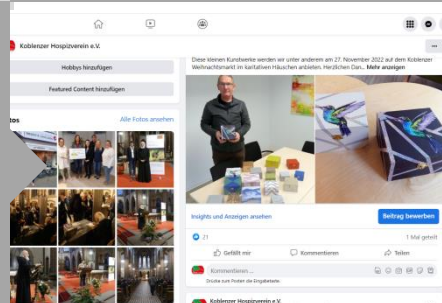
Koblenzer Hospizverein e.V.

Hobbys hinzufügen

Featured Content hinzufügen

tos

Alle Fotos ansehen

Diese kleinen Kunstwerke werden wir unter anderem am 27. November 2022 auf dem Koblenzer Weihnachtsmarkt im karitativen Häuschen anbieten. Herzlichen Dan... Mehr anzeigen

Insights und Anzeigen ansehen

Beitrag bewerben

21

1 Mal geteilt

Gefällt mir

Kommentieren

Teilen

Kommentieren ...

Drücke zum Posten die Eingabetaste.

Koblenzer Hospizverein e.V.